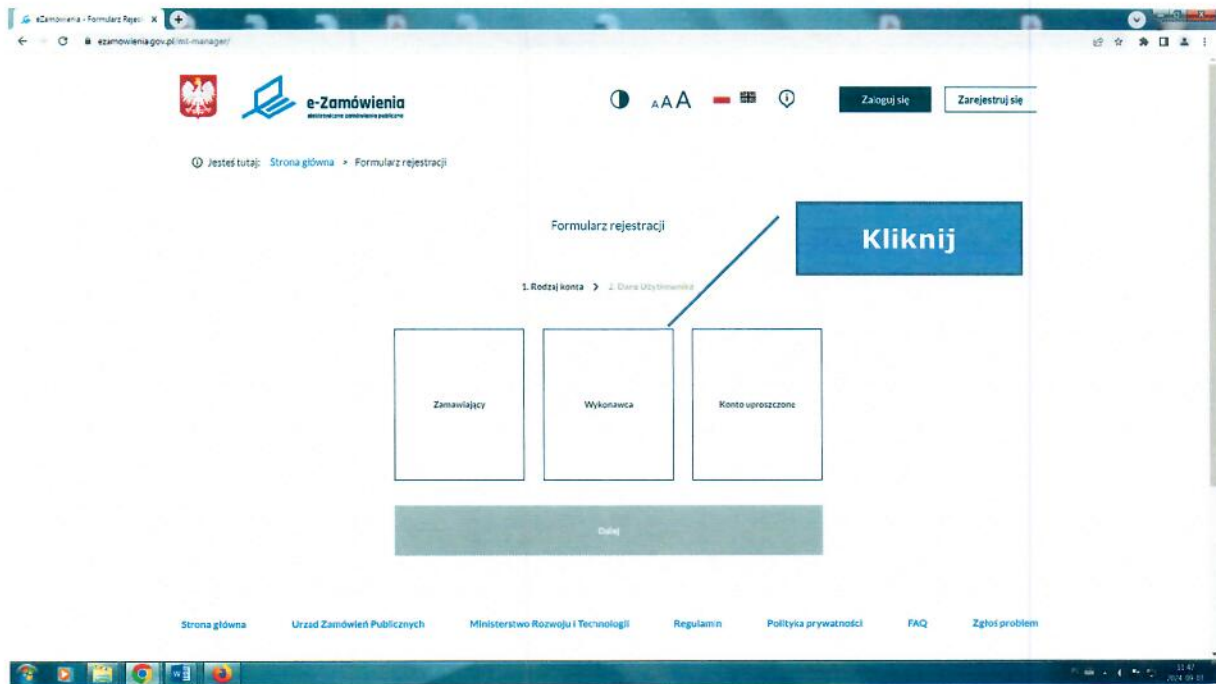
eZamówienia - Formularz Rejestr X

ezamowienia.gov.pl/mt-manager/

e-Zamówienia
elektroniczne zamówienia publiczne

AAA

Zaloguj się

Zarejestruj się

Jesteś tutaj: Strona główna > Formularz rejestracji

Formularz rejestracji

Kliknij

1. Rodzaj konta > 2. Dane Użytkownika

Zamawiający

Wykonawca

Konto uproszczone

Dalej

Strona główna Urząd Zamówień Publicznych Ministerstwo Rozwoju i Technologii Regulamin Polityka prywatności FAQ Zgłoś problem

11:47
2024-09-01